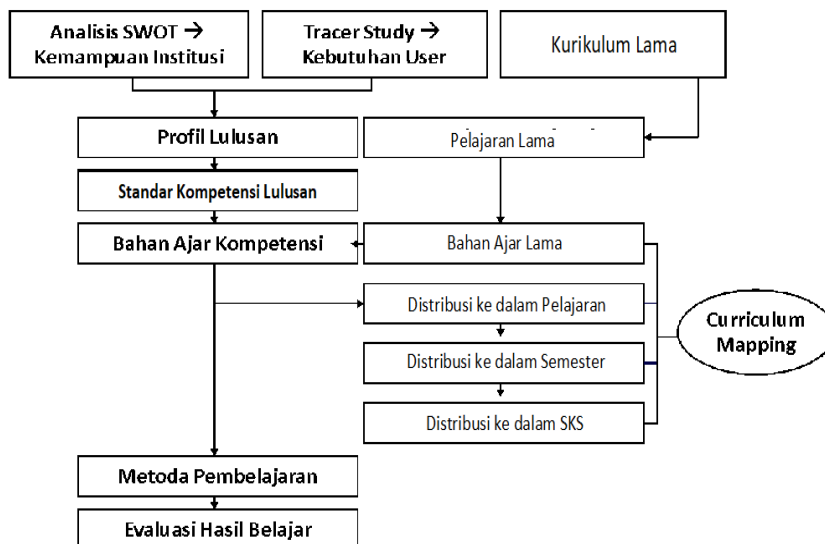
Analisis SWOT → Kemampuan Institusi

Tracer Study → Kebutuhan User

Kurikulum Lama

Profil Lulusan

Pelajaran Lama

Standar Kompetensi Lulusan

Bahan Ajar Kompetensi

Bahan Ajar Lama

Distribusi ke dalam Pelajaran

Curriculum Mapping

Distribusi ke dalam Semester

Distribusi ke dalam SKS

Metoda Pembelajaran

Evaluasi Hasil Belajar